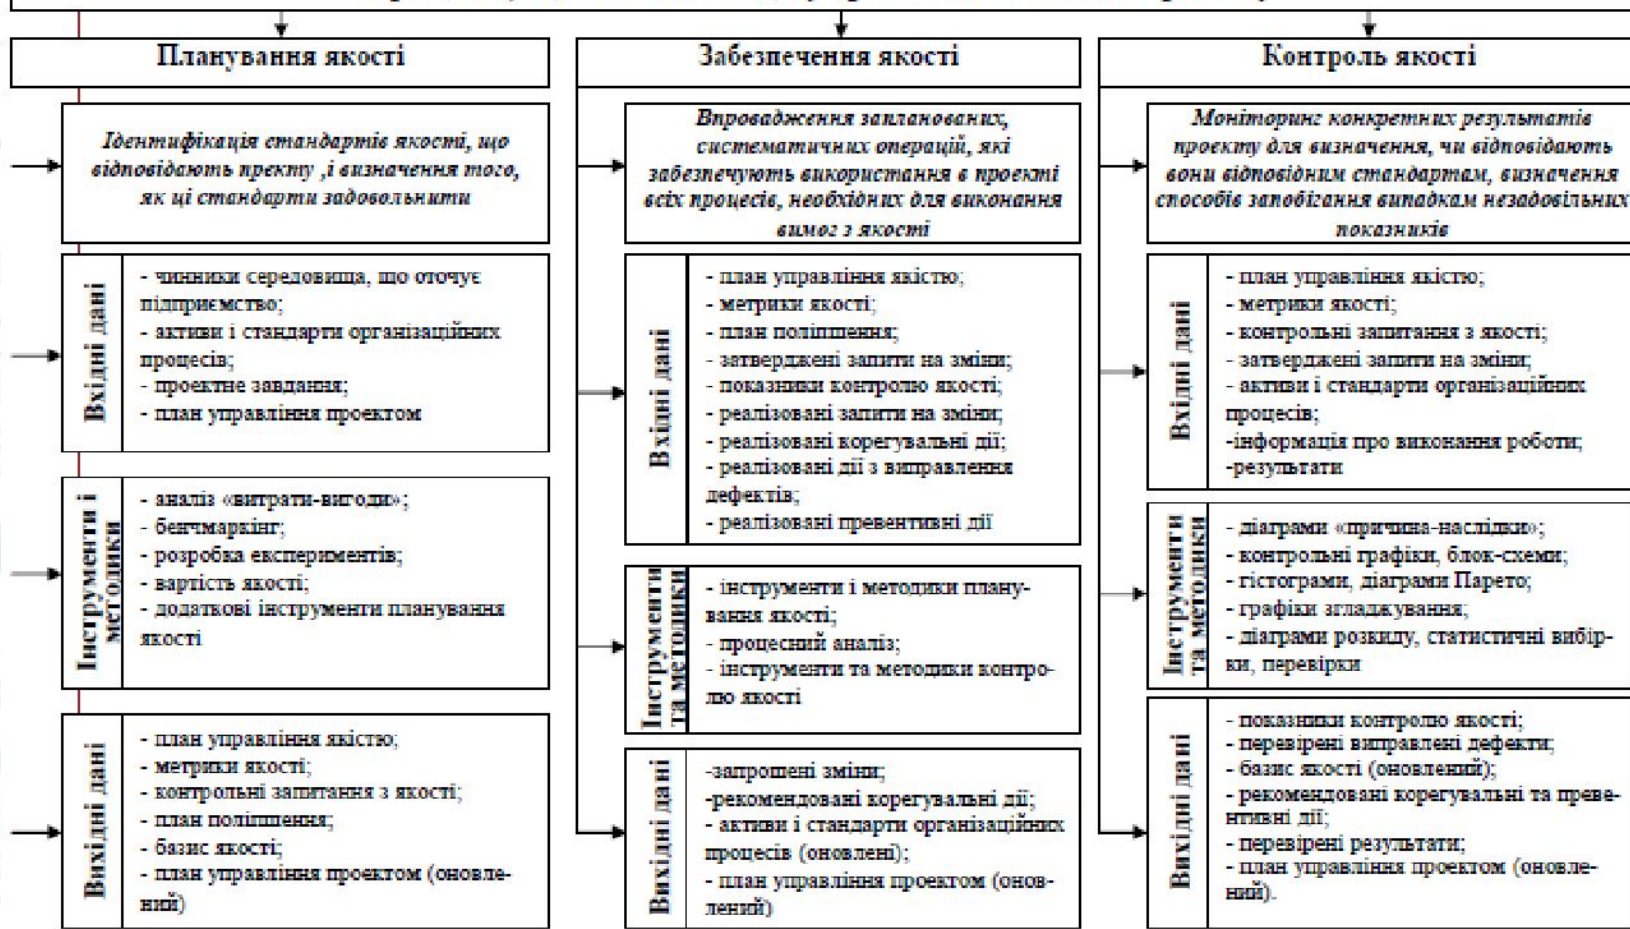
Планування якості

Ідентифікація стандартів якості, що відповідають пректу ,і визначення того, як ці стандарти задовольнити

Вхідні дані

- чинники середовища, що оточує підприємство;
- активи і стандарти організаційних процесів;
- проектне завдання;
- план управління проектом

Інструменти і методики

- аналіз «витрати-вигоди»;
- бенчмаркінг;
- розробка експериментів;
- вартість якості;
- додаткові інструменти планування якості

Вихідні дані

- план управління якістю;
- метрики якості;
- контрольні запитання з якості;
- план поліпшення;
- базис якості;
- план управління проектом (оновлений)

Забезпечення якості

Впровадження запланованих, систематичних операцій, які забезпечують використання в проекті всіх процесів, необхідних для виконання вимог з якості

Вхідні дані

- план управління якістю;
- метрики якості;
- план поліпшення;
- затверджені запити на зміни;
- показники контролю якості;
- реалізовані запити на зміни;
- реалізовані корегувальні дії;
- реалізовані дії з виправлення дефектів;
- реалізовані превентивні дії

Інструменти та методики

- інструменти і методики планування якості;
- процесний аналіз;
- інструменти та методики контролю якості

Вихідні дані

-запрошені зміни;
-рекомендовані корегувальні дії;
- активи і стандарти організаційних процесів (оновлені);
- план управління проектом (оновлений)

Контроль якості

Моніторинг конкретних результатів проекту для визначення, чи відповідають вони відповідним стандартам, визначення способів запобігання випадкам незадовільних показників

Вхідні дані

- план управління якістю;
- метрики якості;
- контрольні запитання з якості;
- затверджені запити на зміни;
- активи і стандарти організаційних процесів;
-інформація про виконання роботи;
-результати

Інструменти та методики

- діаграми «причина-наслідки»;
- контрольні графіки, блок-схеми;
- гістограми, діаграми Парето;
- графіки згладжування;
- діаграми розкиду, статистичні вибірки, перевірки

Вихідні дані

- показники контролю якості;
- перевірені виправлені дефекти;
- базис якості (оновлений);
- рекомендовані корегувальні та превентивні дії;
- перевірені результати;
- план управління проектом (оновлений).